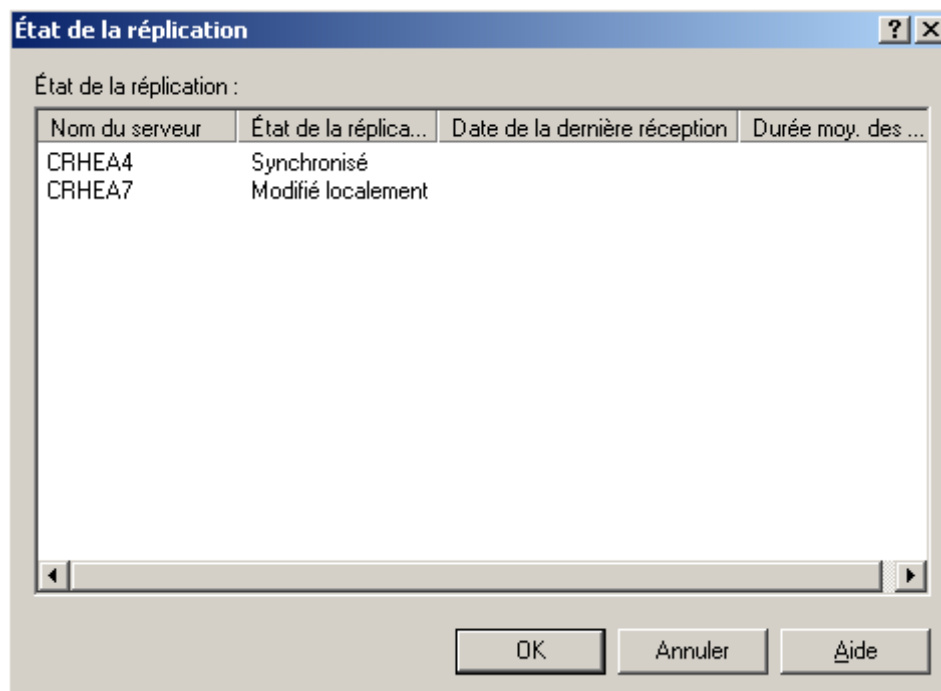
État de la réplication

?

État de la réplication :

| Nom du serveur | État de la réplica... | Date de la dernière réception | Durée moy. des ... |
|---|---|---|---|
| CRHEA4 | Synchronisé | | |
| CRHEA7 | Modifié localement | | |

OK

Annuler

Aide